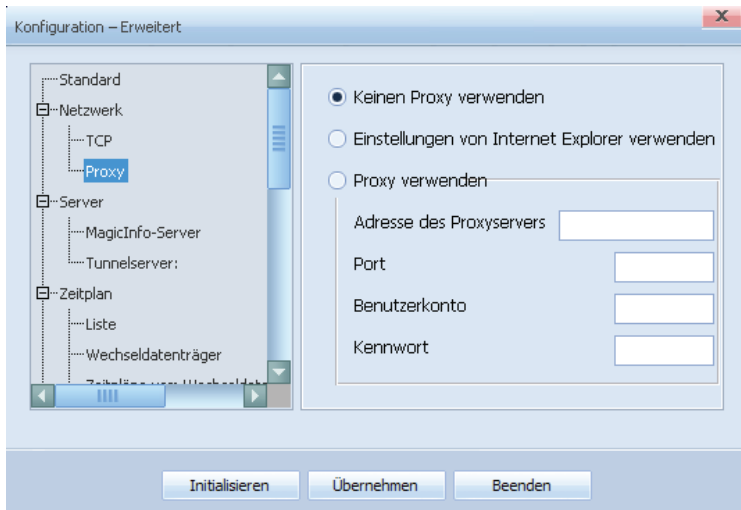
Konfiguration – Erweitert

x

Standard
Netzwerk
TCP
Proxy
Server
MagicInfo-Server
Tunnelserver:
Zeitplan
Liste
Wechseldatenträger
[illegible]

Keinen Proxy verwenden
Einstellungen von Internet Explorer verwenden
Proxy verwenden
Adresse des Proxyservers
Port
Benutzerkonto
Kennwort

Initialisieren
Übernehmen
Beenden